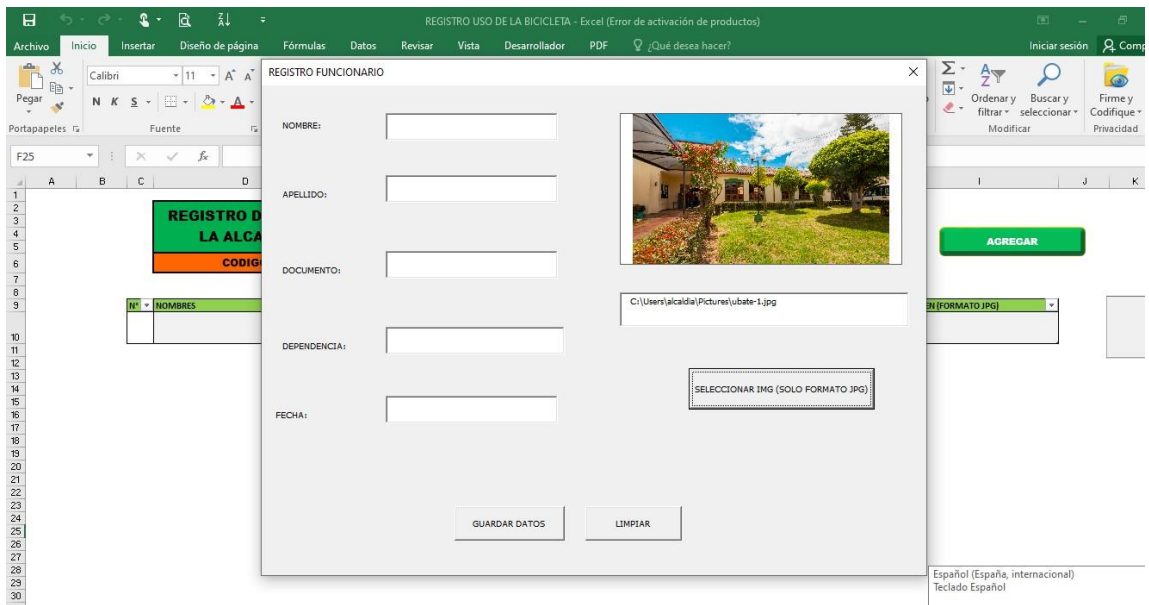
REGISTRO USO DE LA BICICLETA - Excel (Error de activación de productos)

Archivo Inicio Insertar Diseño de página Fórmulas Datos Revisar Vista Desarrollador PDF ¿Qué desea hacer? Iniciar sesión Comp

Pegar Calibri 11 A A N K S

Portapapeles Fuente

Ordenar y filtrar Buscar y seleccionar Modificar Firme y Codifique Privacidad

F25 fx

A B C D I J K

1 2 3 4 5 6 7 8 9 10 11 12 13 14 15 16 17 18 19 20 21 22 23 24 25 26 27 28 29 30

REGISTRO D LA ALCA

CODIG

N° NOMBRES

EN (FORMATO JPG)

AGREGAR

REGISTRO FUNCIONARIO

NOMBRE:

APELLIDO:

DOCUMENTO:

DEPENDENCIA:

FECHA:

C:\Users\alcaldia\Pictures\ubate-1.jpg

SELECCIONAR IMG (SOLO FORMATO JPG)

GUARDAR DATOS

LIMPIAR

Español (España, internacional)
Teclado Español